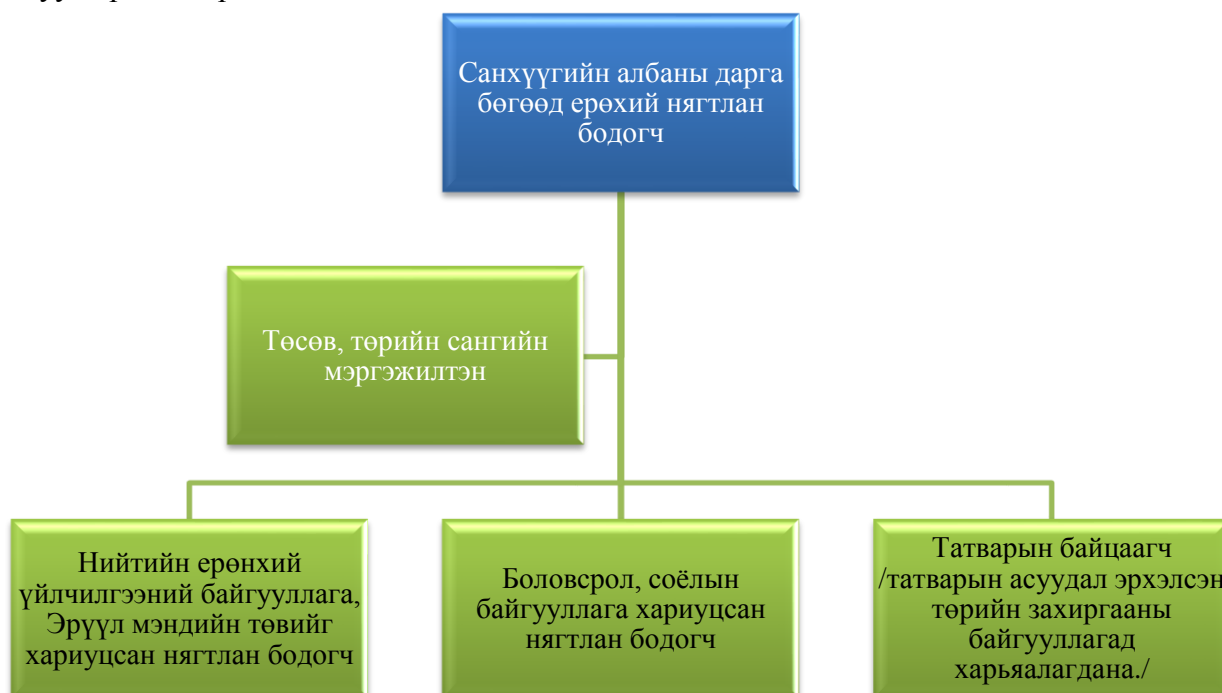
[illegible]

Санхүүгийн албаны дарга бөгөөд ерөхий нягтлан бодогч

Төсөв, төрийн сангийн мэргэжилтэн

Нийтийн ерөнхий үйлчилгээний байгууллага, Эрүүл мэндийн төвийг хариуцсан нягтлан бодогч

Боловсрол, соёлын байгууллага хариуцсан нягтлан бодогч

Татварын байцаагч /татварын асуудал эрхэлсэн төрийн захиргааны байгууллагад харьяалагдана./